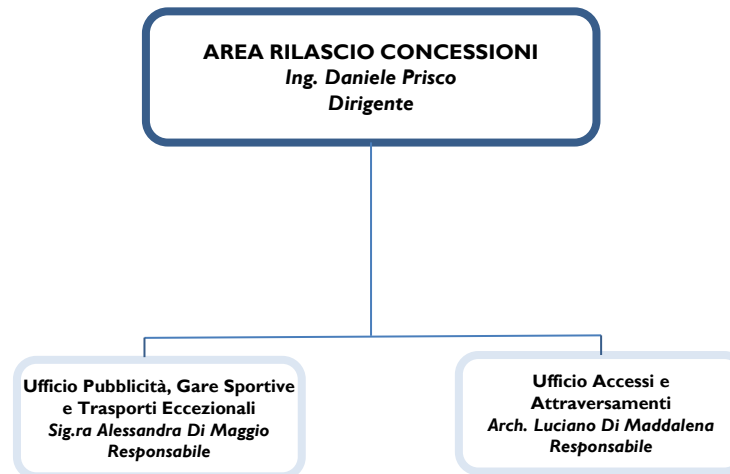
AREA RILASCIO CONCESSIONI
Ing. Daniele Prisco
Dirigente

Ufficio Pubblicità, Gare Sportive e Trasporti Eccezionali
Sig.ra Alessandra Di Maggio
Responsabile

Ufficio Accessi e Attraversamenti
Arch. Luciano Di Maddalena
Responsabile